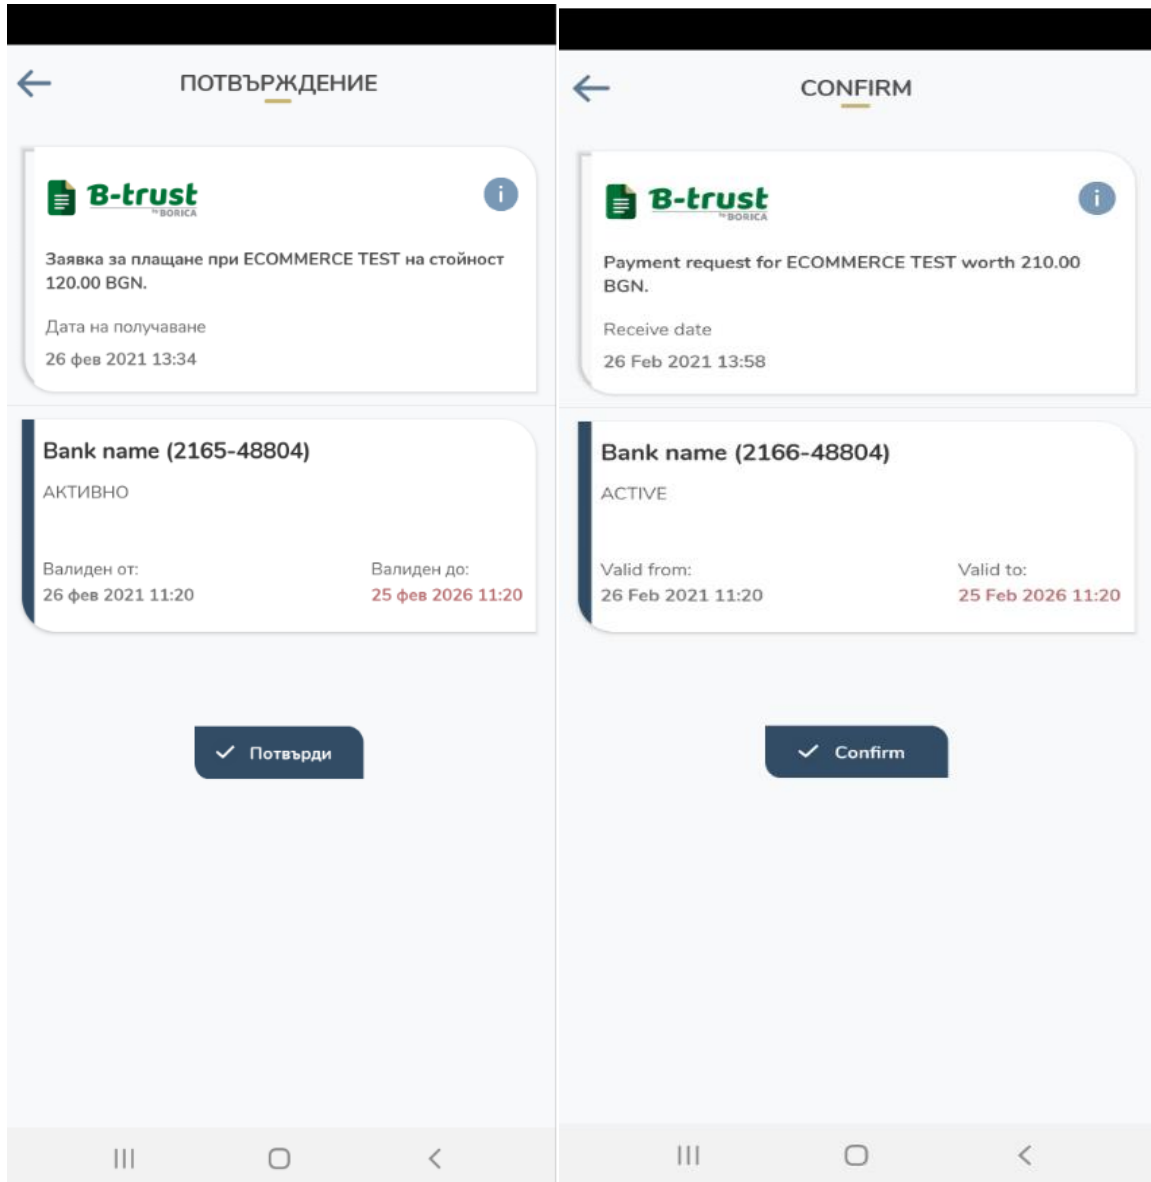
ПОТВЪРЖДЕНИЕ

B-trust by BORICA

Заявка за плащане при ECOMMERCE TEST на стойност 120.00 BGN.

Дата на получаване

26 фев 2021 13:34

Bank name (2165-48804)

АКТИВНО

Валиден от:
26 фев 2021 11:20

Валиден до:
25 фев 2026 11:20

Потвърди

CONFIRM

B-trust by BORICA

Payment request for ECOMMERCE TEST worth 210.00 BGN.

Receive date

26 Feb 2021 13:58

Bank name (2166-48804)

ACTIVE

Valid from:
26 Feb 2021 11:20

Valid to:
25 Feb 2026 11:20

Confirm